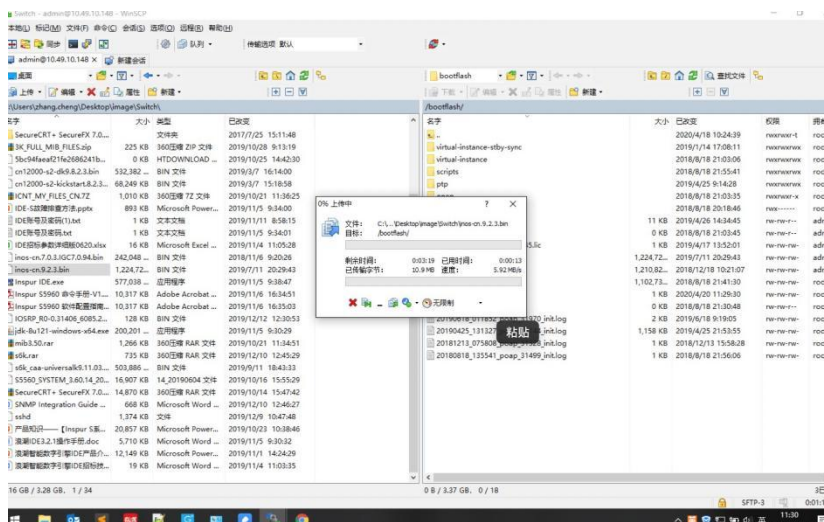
Switch - admin@10.49.10.148 - WinSCP

本地(L) 标记(M) 文件(F) 命令(C) 会话(S) 选项(O) 远程(R) 帮助(H)

同步 队列 · 传输选项 默认

admin@10.49.10.148 × 新建会话

桌面 | bootflash

上传 · 编辑 · 属性 新建 · | 下载 · 编辑 · 属性 新建 ·

:\Users\zhang.cheng\Desktop\image\Switch\ | /bootflash/

| 名字 | 大小 | 类型 | 已改变 |
|---|---|---|---|
| SecureCRT+ SecureFX 7.0... | | 文件夹 | 2017/7/25 15:11:48 |
| 3K_FULL_MIB_FILES.zip | 225 KB | 360压缩 ZIP 文件 | 2019/10/28 9:13:19 |
| 5bc94faeaf21fe2686241b... | 0 KB | HTDOWNLOAD ... | 2019/10/25 14:42:30 |
| cn12000-s2-dk9.8.2.3.bin | 532,382 ... | BIN 文件 | 2019/3/7 16:14:00 |
| cn12000-s2-kickstart.8.2.3... | 68,249 KB | BIN 文件 | 2019/3/7 15:18:58 |
| ICNT_MY_FILES_CN.7Z | 1,010 KB | 360压缩 7Z 文件 | 2019/10/21 11:36:25 |
| IDE-S部署排查方法.pptx | 893 KB | Microsoft Power... | 2019/11/5 9:34:00 |
| IDE账号及密码(1).txt | 1 KB | 文本文档 | 2019/11/11 8:58:15 |
| IDE账号及密码.txt | 1 KB | 文本文档 | 2019/11/5 9:34:01 |
| IDE招标参数详细版0620.xlsx | 16 KB | Microsoft Excel ... | 2019/11/4 11:05:28 |
| inos-cn.7.0.3.IGC7.0.94.bin | 242,048 ... | BIN 文件 | 2018/11/6 9:20:26 |
| inos-cn.9.2.3.bin | 1,224,72... | BIN 文件 | 2019/7/11 20:29:43 |
| Inspur IDE.exe | 577,038 ... | 应用程序 | 2019/11/5 9:38:47 |
| Inspur S5960 命令手册-V1... | 10,317 KB | Adobe Acrobat ... | 2019/11/6 16:34:51 |
| Inspur S5960 软件配置指南... | 10,317 KB | Adobe Acrobat ... | 2019/11/6 16:35:03 |
| IOSRP_R0-0.31406_6085.2... | 128 KB | BIN 文件 | 2019/12/12 12:30:53 |
| jdk-8u121-windows-x64.exe | 200,201 ... | 应用程序 | 2019/11/5 9:30:29 |
| mib3.50.rar | 1,266 KB | 360压缩 RAR 文件 | 2019/10/21 11:34:51 |
| s6k.rar | 735 KB | 360压缩 RAR 文件 | 2019/12/10 12:45:29 |
| s6k_caa-universalk9.11.03... | 503,886 ... | BIN 文件 | 2019/9/11 18:43:33 |
| S5560_SYSTEM_3.60.14_20... | 16,907 KB | 14_20190604 文件 | 2019/10/16 15:55:29 |
| SecureCRT+ SecureFX 7.0... | 14,870 KB | 360压缩 RAR 文件 | 2019/10/14 15:47:42 |
| SNMP Integration Guide ... | 668 KB | Microsoft Word ... | 2019/12/10 12:46:27 |
| sshd | 1,374 KB | 文件 | 2019/12/9 10:47:48 |
| 产品知识—— [Inspur S系... | 20,857 KB | Microsoft Power... | 2019/10/23 10:38:46 |
| 浪潮IDE3.2.1操作手册.doc | 5,710 KB | Microsoft Word ... | 2019/11/5 9:30:32 |
| 浪潮智能数字引擎IDE产品介... | 12,149 KB | Microsoft Power... | 2019/11/11 14:24:29 |
| 浪潮智能数字引擎IDE招标技... | 19 KB | Microsoft Word ... | 2019/11/4 11:03:35 |

| 名字 | 大小 | 已改变 | 权限 | 拥有 |
|---|---|---|---|---|
| .. | | 2020/4/18 10:24:39 | rwxrwxr-t | roo |
| virtual-instance-stby-sync | | 2019/1/14 17:08:11 | rwxrwxrwx | roo |
| virtual-instance | | 2018/8/21 21:03:06 | rwxrwxrwx | roo |
| scripts | | 2018/8/21 21:55:41 | rwxrwxrwx | roo |
| ptp | | 2019/4/25 9:14:28 | rwxrwxrwx | roo |
| | | 2018/8/21 21:03:35 | rwxrwxr-x | roo |
| | | 2018/8/20 20:18:46 | rwx------ | roo |
| | 11 KB | 2019/4/26 14:34:45 | rw-rw-r-- | adr |
| | 0 KB | 2018/8/21 21:03:46 | rw-r--r-- | roo |
| ...5.lic | 1 KB | 2019/4/17 13:52:01 | rw-rw-rw- | adr |
| | 1,224,72... | 2019/7/11 20:29:43 | rw-rw-rw- | adr |
| | 1,210,82... | 2018/12/18 10:21:07 | rw-rw-rw- | adr |
| | 1,102,73... | 2018/8/18 21:41:30 | rw-rw-rw- | adr |
| | 1 KB | 2020/4/20 11:29:30 | rw-rw-rw- | adr |
| | 0 KB | 2018/8/18 21:30:48 | rw-rw-r-- | adr |
| 20190818_011832_...70_init.log | 2 KB | 2019/6/18 9:19:05 | rw-rw-rw- | adr |
| 20190425_13132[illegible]_init.log | 1,158 KB | 2019/4/25 21:53:55 | rw-rw-rw- | adr |
| 20181213_075808_poap_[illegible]9_init.log | 1 KB | 2018/12/13 15:58:28 | rw-rw-rw- | adr |
| 20180818_135541_poap_31499_init.log | 1 KB | 2018/8/18 21:56:06 | rw-rw-rw- | adr |

0% 上传中 ? ×
文件: C:\...\Desktop\image\Switch\inos-cn.9.2.3.bin
目标: /bootflash/
剩余时间: 0:03:19 已用时间: 0:00:13
已传输字节: 10.9 MB 速度: 5.92 MB/s
无限制

粘贴

16 GB / 3.28 GB, 1 / 34 | 0 B / 3.37 GB, 0 / 18

SFTP-3 0:01:

11:30